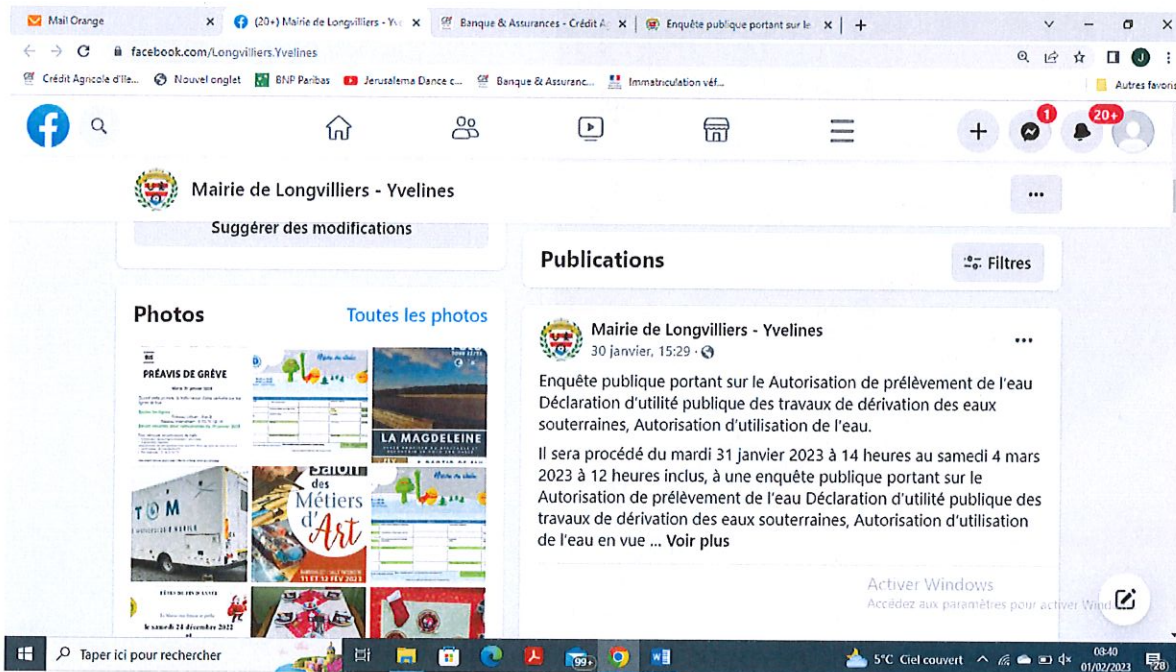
Mail Orange
(20+) Mairie de Longvilliers - Yv
Banque & Assurances - Crédit A
Enquête publique portant sur le
facebook.com/Longvilliers.Yvelines
Crédit Agricole d'Ile... Nouvel onglet BNP Paribas Jerusalema Dance c... Banque & Assuranc... Immatriculation véf...
Autres favoris
1
20+
Mairie de Longvilliers - Yvelines
...
Suggérer des modifications
Publications
Filtres
Photos
Toutes les photos
PRÉAVIS DE GRÈVE
LA MAGDELEINE
TOM
Salon des Métiers d'Art
11 ET 12 FEV 2023
le samedi 24 décembre 2022
Mairie de Longvilliers - Yvelines
30 janvier, 15:29 ·
...
Enquête publique portant sur le Autorisation de prélèvement de l'eau Déclaration d'utilité publique des travaux de dérivation des eaux souterraines, Autorisation d'utilisation de l'eau.

Il sera procédé du mardi 31 janvier 2023 à 14 heures au samedi 4 mars 2023 à 12 heures inclus, à une enquête publique portant sur le Autorisation de prélèvement de l'eau Déclaration d'utilité publique des travaux de dérivation des eaux souterraines, Autorisation d'utilisation de l'eau en vue ... Voir plus
Activer Windows
Accédez aux paramètres pour activer Wind
Taper ici pour rechercher
99+
5°C Ciel couvert
03:40
01/02/2023
20